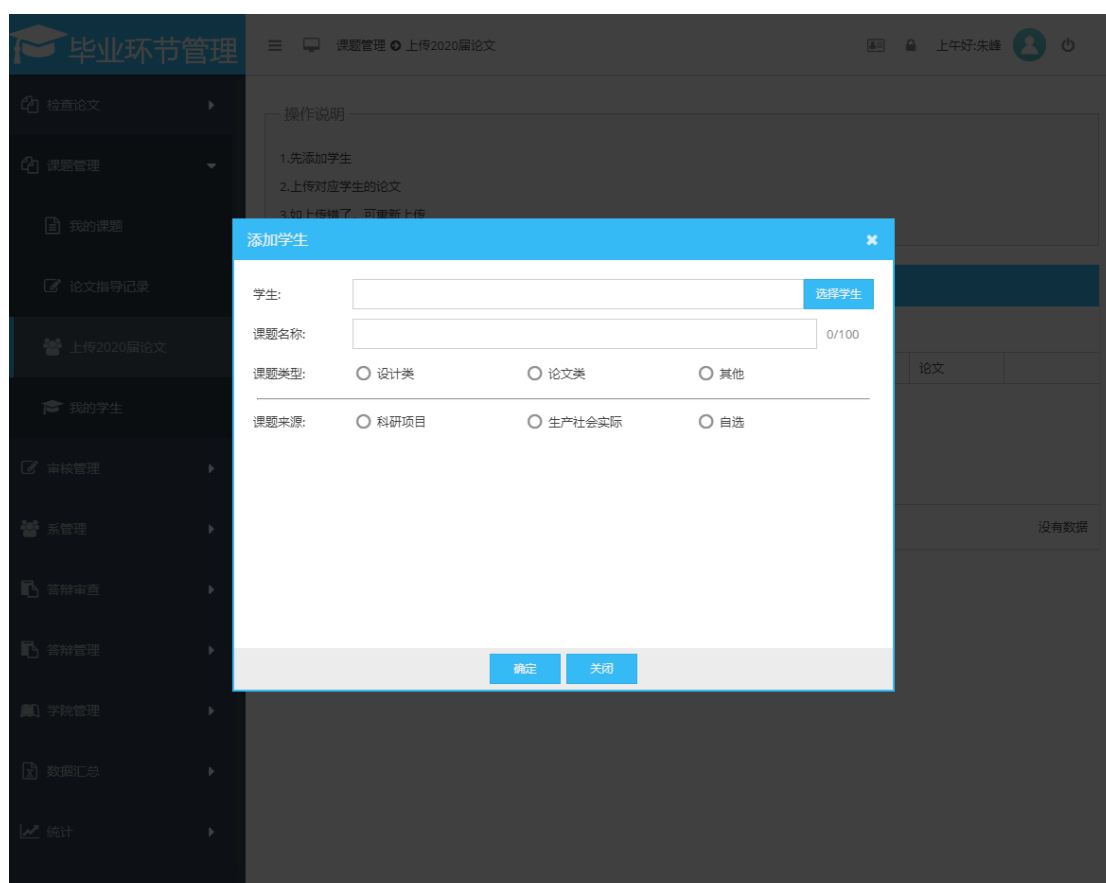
毕业环节管理

课题管理 上传2020届论文

上午好:朱峰

检查论文
课题管理
我的课题
论文指导记录
上传2020届论文
我的学生
审核管理
系管理
答辩审查
答辩管理
学院管理
数据汇总
统计

操作说明
1.先添加学生
2.上传对应学生的论文
3.如上传错了，可重新上传

论文
没有数据

添加学生
学生:
选择学生
课题名称:
0/100
课题类型: 设计类 论文类 其他
课题来源: 科研项目 生产社会实际 自选
确定
关闭